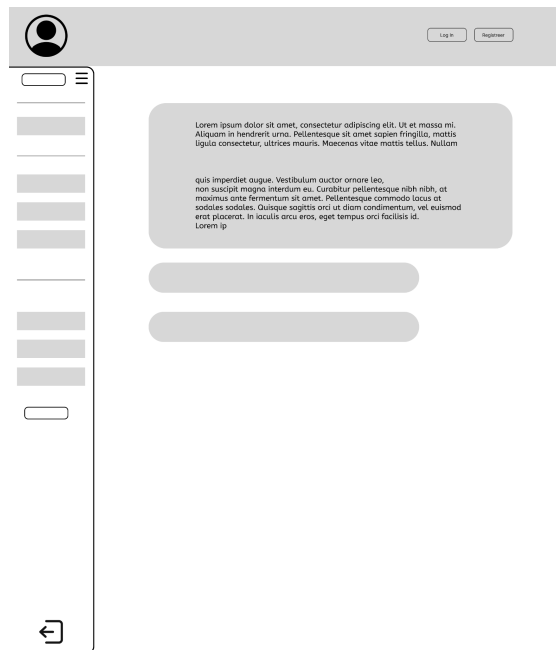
Log In

Registreer

Lorem ipsum dolor sit amet, consectetur adipiscing elit. Ut et massa mi. Aliquam in hendrerit urna. Pellentesque sit amet sapien fringilla, mattis ligula consectetur, ultrices mauris. Maecenas vitae mattis tellus. Nullam

quis imperdiet augue. Vestibulum auctor ornare leo, non suscipit magna interdum eu. Curabitur pellentesque nibh nibh, at maximus ante fermentum sit amet. Pellentesque commodo lacus at sodales sodales. Quisque sagittis orci ut diam condimentum, vel euismod erat placerat. In iaculis arcu eros, eget tempus orci facilisis id. Lorem ip